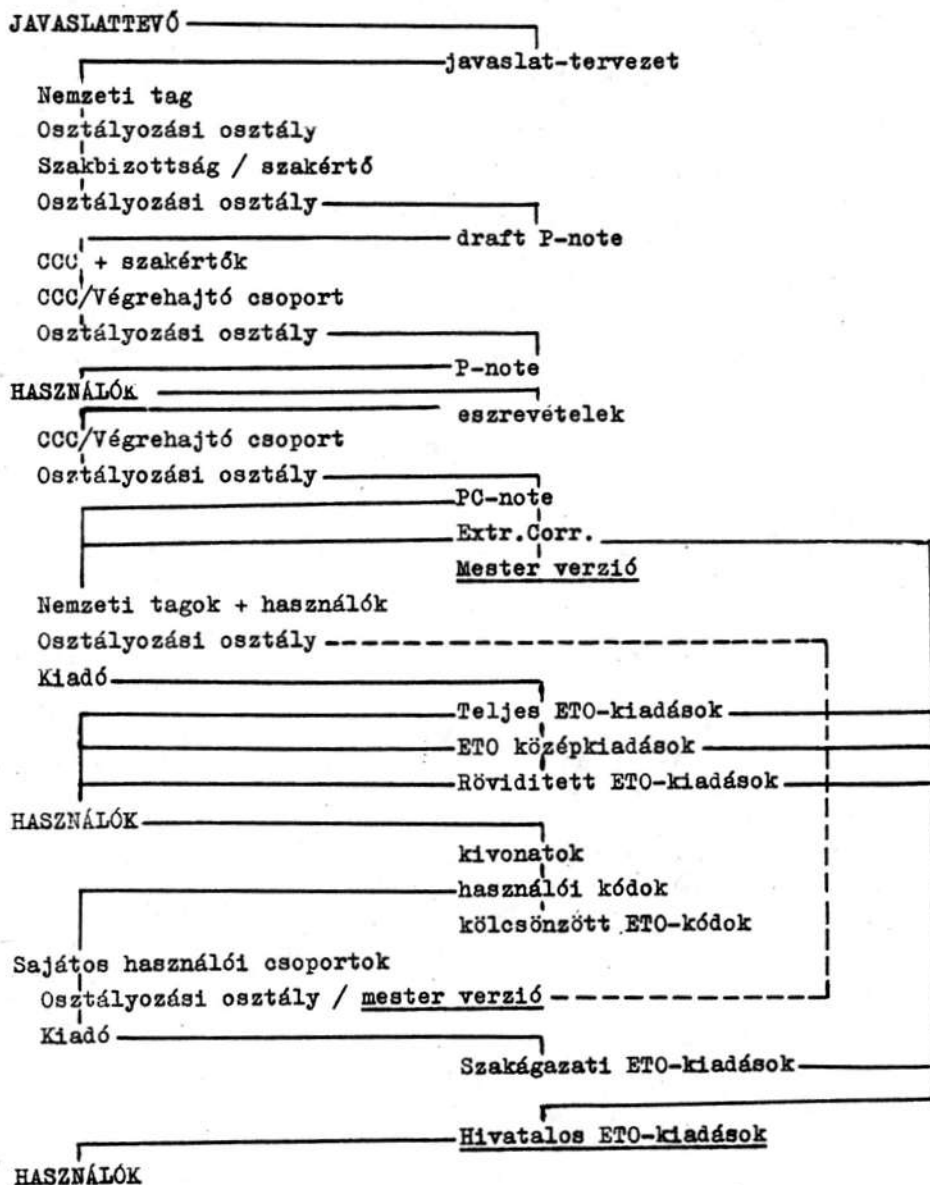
JAVASLATTEVŐ
javaslat-tervezet
Nemzeti tag
Osztályozási osztály
Szakbizottság / szakértő
Osztályozási osztály
draft P-note
CCC + szakértők
CCC/Végrehajtó csoport
Osztályozási osztály
P-note
HASZNÁLÓK
eszrevételek
CCC/Végrehajtó csoport
Osztályozási osztály
PC-note
Extr.Corr.
Mester verzió
Nemzeti tagok + használók
Osztályozási osztály
Kiadó
Teljes ETO-kiadások
ETO középkiadások
Röviditett ETO-kiadások
HASZNÁLÓK
kivonatok
használói kódok
kölcsönzött ETO-kódok
Sajátos használói csoportok
Osztályozási osztály / mester verzió
Kiadó
Szakágazati ETO-kiadások
Hivatalos ETO-kiadások
HASZNÁLÓK